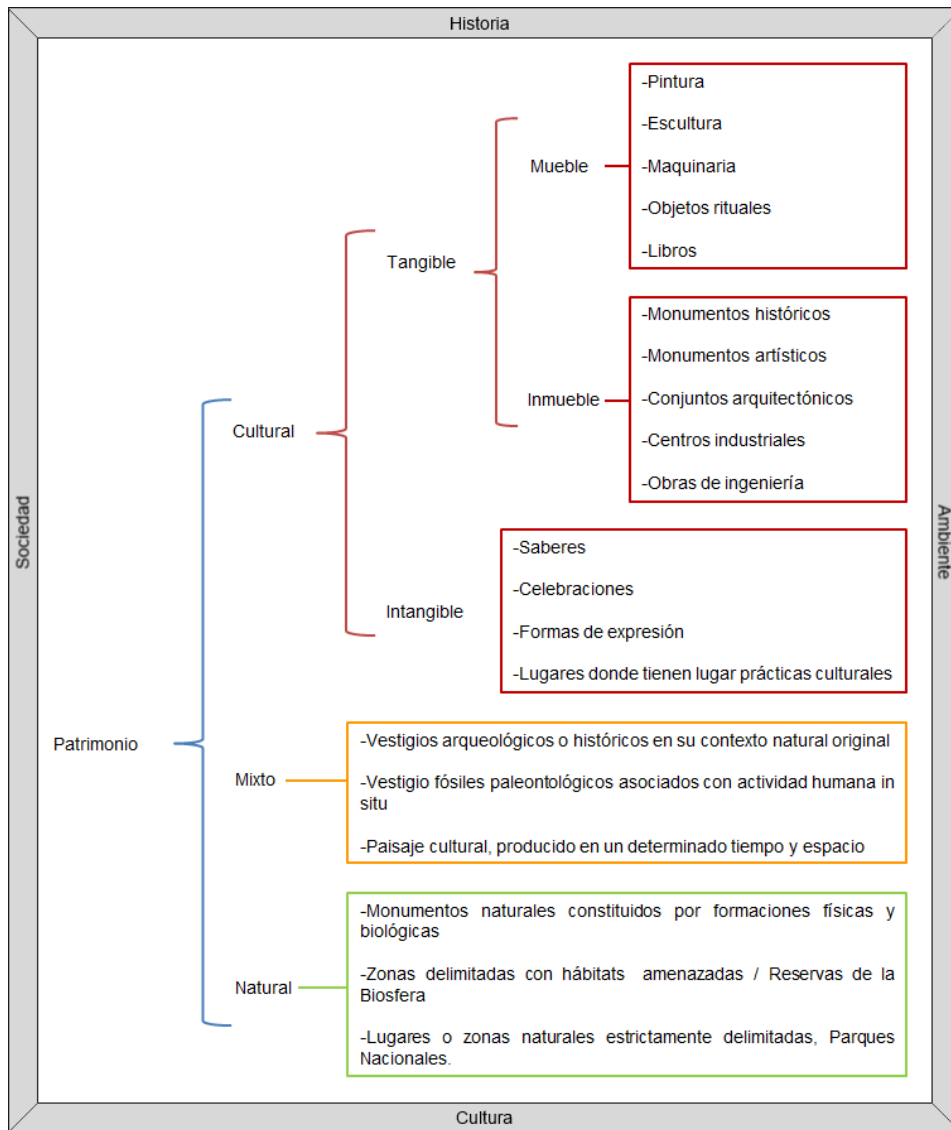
Historia

Sociedad

Ambiente

Cultura

Patrimonio

Cultural

Tangible

Mueble

-Pintura

-Escultura

-Maquinaria

-Objetos rituales

-Libros

Inmueble

-Monumentos históricos

-Monumentos artísticos

-Conjuntos arquitectónicos

-Centros industriales

-Obras de ingeniería

Intangible

-Saberes

-Celebraciones

-Formas de expresión

-Lugares donde tienen lugar prácticas culturales

Mixto

-Vestigios arqueológicos o históricos en su contexto natural original

-Vestigio fósiles paleontológicos asociados con actividad humana in situ

-Paisaje cultural, producido en un determinado tiempo y espacio

Natural

-Monumentos naturales constituidos por formaciones físicas y biológicas

-Zonas delimitadas con hábitats amenazadas / Reservas de la Biosfera

-Lugares o zonas naturales estrictamente delimitadas, Parques Nacionales.